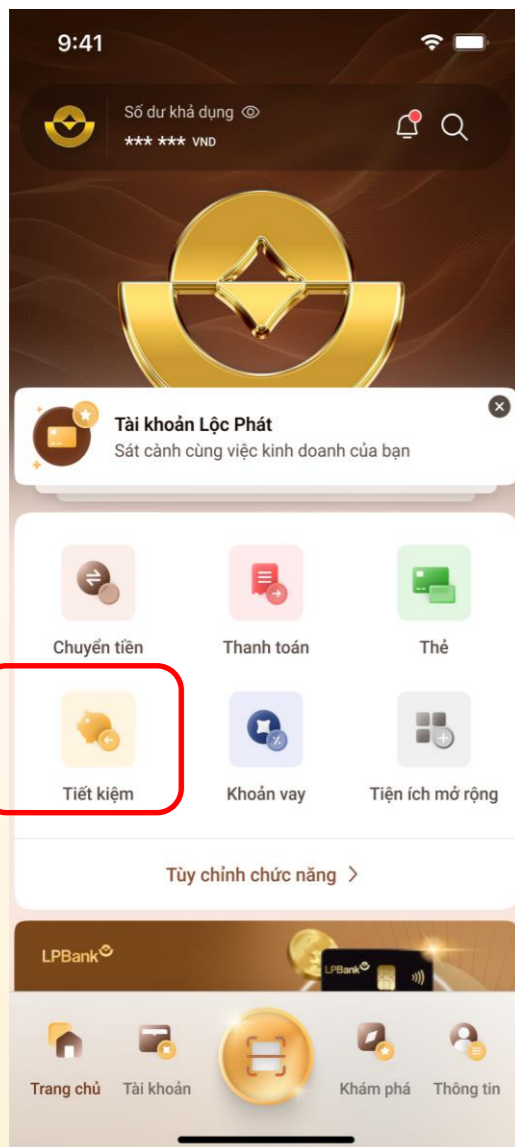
9:41

Số dư khả dụng
*** *** VND

Tài khoản Lộc Phát
Sát cánh cùng việc kinh doanh của bạn

Chuyển tiền
Thanh toán
Thẻ
Tiết kiệm
Khoản vay
Tiện ích mở rộng

Tùy chỉnh chức năng >

LPBank
LPBank

Trang chủ
Tài khoản
Khám phá
Thông tin